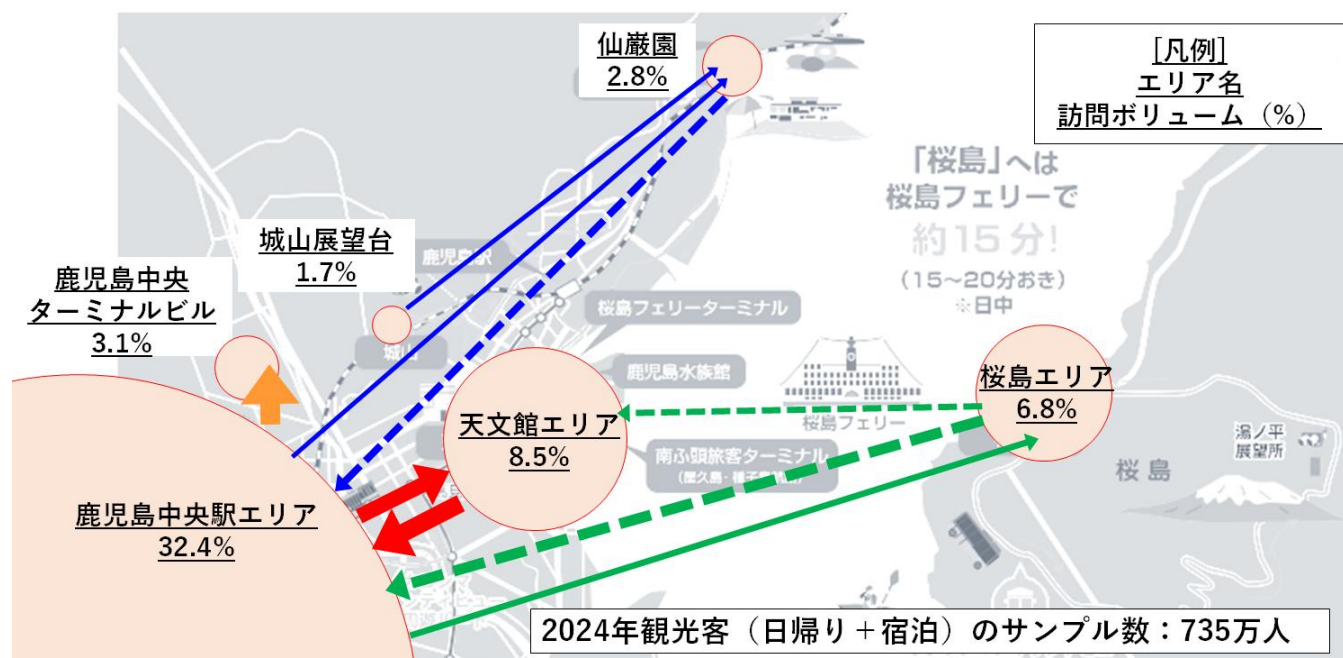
仙巌園
2.8%

[凡例]
エリア名
訪問ボリューム（%）

「桜島」へは
桜島フェリーで
約15分!
（15～20分おき）
※日中

城山展望台
1.7%

鹿児島中央
ターミナルビル
3.1%

鹿児島駅

桜島フェリーターミナル

城山

鹿児島水族館

桜島エリア
6.8%

天文館エリア
8.5%

桜島フェリー

南ふ頭旅客ターミナル
（屋久島・種子島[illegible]）

湯ノ平
展望所

桜島

鹿児島中央駅エリア
32.4%

2024年観光客（日帰り＋宿泊）のサンプル数：735万人